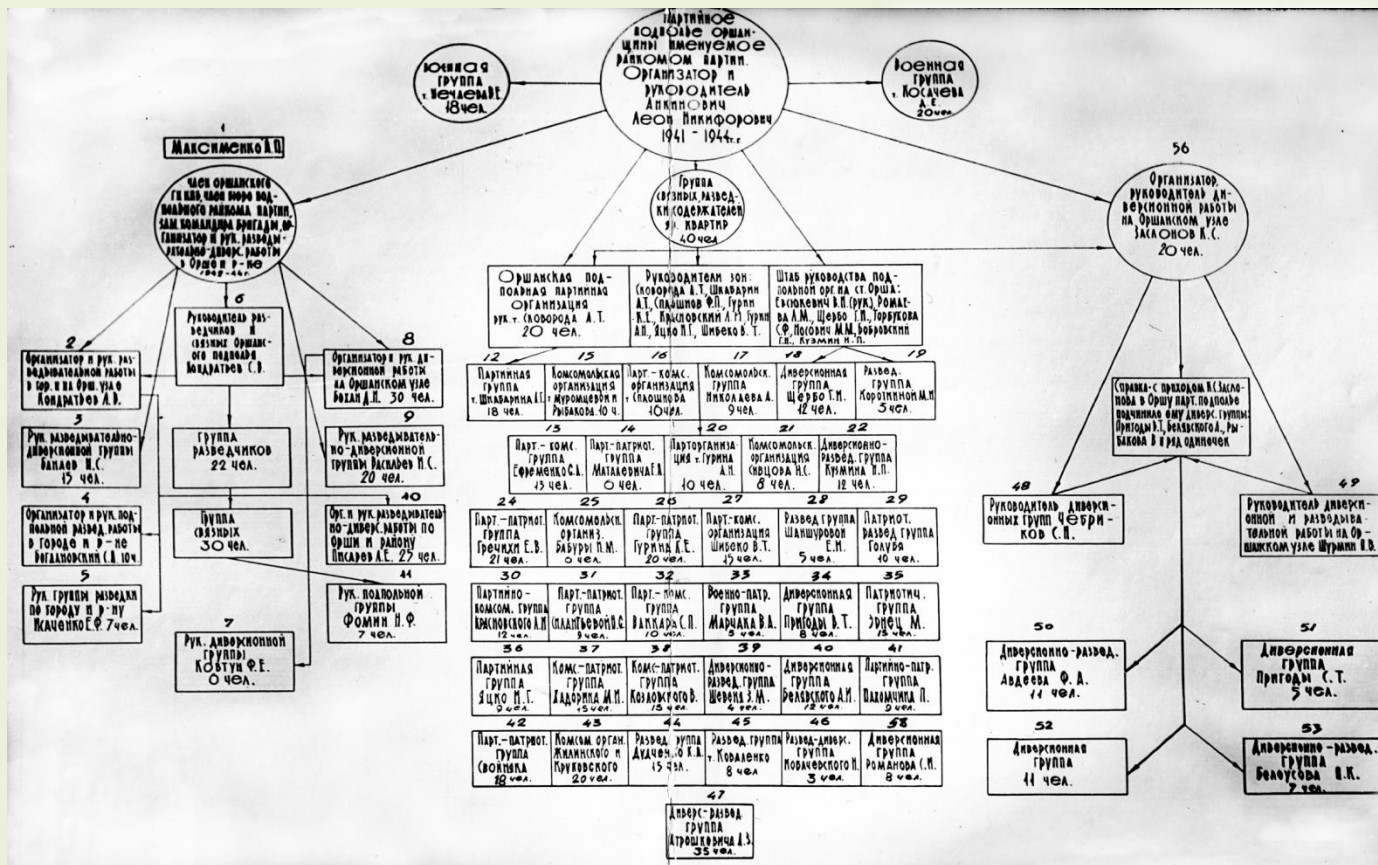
Партийное подполье Оршанщины именуемое райкомом партии. Организатор и руководитель Анкинович Леон Никифорович 1941 - 1944 г.

Южная группа т. Нечаева В.Е. 18 чел.

Военная группа т. Косачева А.Е. 20 чел.

1
Максименко А.Ц.

член оршанского ГК КП, член бюро подпольного райкома партии, зам командира бригады, организатор и рук. разведывательно-диверс. работы в Орше и р-не 1942-44 г.

2
Организатор и рук. разведывательной работы в гор. и на Орш. узле Кондратьев А.В.

3
Рук. разведывательно-диверсионной группы Балаев Н.С. 15 чел.

4
Организатор и рук. подпольной развед. работы в городе и р-не Богдановский С.В. 10 ч.

5
Рук. группы разведки по городу и р-ну Исаченко Е.Ф. 7 чел.

6
Руководитель разведчиков и связных Оршанского подполья Кондратьев С.В.

Группа разведчиков 22 чел.

Группа связных 30 чел.

7
Рук. диверсионной группы Ковтун Ф.Е. 0 чел.

8
Организатор и рук. диверсионной работы на Оршанском узле Бохан Д.П. 30 чел.

9
Рук. разведывательно-диверсионной группы Васильев Н.С. 20 чел.

10
Орг. и рук. разведывательно-диверс. работы по Орше и району Писарев А.Е. 27 чел.

11
Рук. подпольной группы Фомин Н.Ф. 7 чел.

Группа связных, разведки содержателей як. квартир 40 чел.

Оршанская подпольная партийная организация рук. т. Сковорода А.Т. 20 чел.

Руководители зон: Сковорода А.Т., Шкабарнин А.Т., Спащинов Ф.П., Гурин К.Е., Красновский А.И., Гурин А.Е., Яцко П.Г., Шибеко В.Т.

Штаб руководства подпольной орг. на ст. Орша: Евсюкевич В.П. (рук.) Ромаева А.М., Щербо Т.Н., Торбукова С.Ф., Посошко М.М., Бобровский Г.Н., Кузмин Н.П.

12
Партийная группа т. Шкабарнина А.Т. 18 чел.

15
Комсомольская организация Муромцевой и Рыбакова 10 ч.

16
Парт.-комс. организация т. Спащинова 10 чел.

17
Комсомольск. группа Николаева А. 9 чел.

18
Диверсионная группа Щербо Т.Н. 12 чел.

19
Развед. группа Коротинной М.Н. 5 чел.

13
Парт.-комс. группа Ефременко С.А. 13 чел.

14
Парт.-патриот. группа Матакевича Г.А. 0 чел.

20
Парторганизация т. Гурина А.Н. 10 чел.

21
Комсомольск. организация Свиццова Н.С. 8 чел.

22
Диверсионно-развед. группа Кузмина Н.П. 12 чел.

24
Парт.-патриот. группа Гречихи Е.В. 21 чел.

25
Комсомольск. организ. Бабуры П.М. 0 чел.

26
Парт.-патриот. группа Гурина К.Е. 20 чел.

27
Парт.-комс. организация Шибеко В.Т. 15 чел.

28
Развед группа Шашуровой Е.Н. 5 чел.

29
Патриот. развед группа Голуба 10 чел.

30
Партийно-комсом. группа Красновского А.И. 12 чел.

31
Парт.-патриот. группа Плантберойн Б.С. 9 чел.

32
Парт.-комс. группа Вашкара С.П. 10 чел.

33
Военно-патр. группа Марчака В.А. 5 чел.

34
Диверсионная группа Пригоды В.Т. 8 чел.

35
Патриотич. группа Эрнец М. 13 чел.

36
Партийная группа Яцко П.Г. 9 чел.

37
Комс-патриот. группа Хадорина М.И. 15 чел.

38
Комс-патриот. группа Козловского В. 15 чел.

39
Диверсионно-развед. группа Шевеня З.М. 4 чел.

40
Диверсионная группа Белевского А.И. 12 чел.

41
Партийно-патр. группа Пахомчика П. 9 чел.

42
Парт.-патриот. группа Свойнова 18 чел.

43
Комсом орган. Жилинского и Круковского 20 чел.

44
Развед. группа Дудченко К.А. 15 чел.

45
Развед. группа т. Коваленко 8 чел.

46
Развед-диверс. группа Ковалевского Н. 3 чел.

58
Диверсионная группа Романова С.И. 8 чел.

47
Диверс-развед группа Атрошкевича А.З. 35 чел.

56
Организатор, руководитель диверсионной работы на Оршанском узле Заслонов К.С. 20 чел.

Справка - с приходом К.С. Заслонова в Оршу парт. подполье подчинило ему диверс. группы: Пригоды В.Т., Белявского А., Рыбакова В. и ряд одиночек

48
Руководитель диверсионных групп Чебриков С.П.

49
Руководитель диверсионной и разведывательной работы на Оршанском узле Шурмин В.В.

50
Диверсионно-развед. группа Авдеева Ф.А. 11 чел.

51
Диверсионная группа Пригоды С.Т. 5 чел.

52
Диверсионная группа 11 чел.

53
Диверсионно-развед. группа Белоусова В.К. 7 чел.